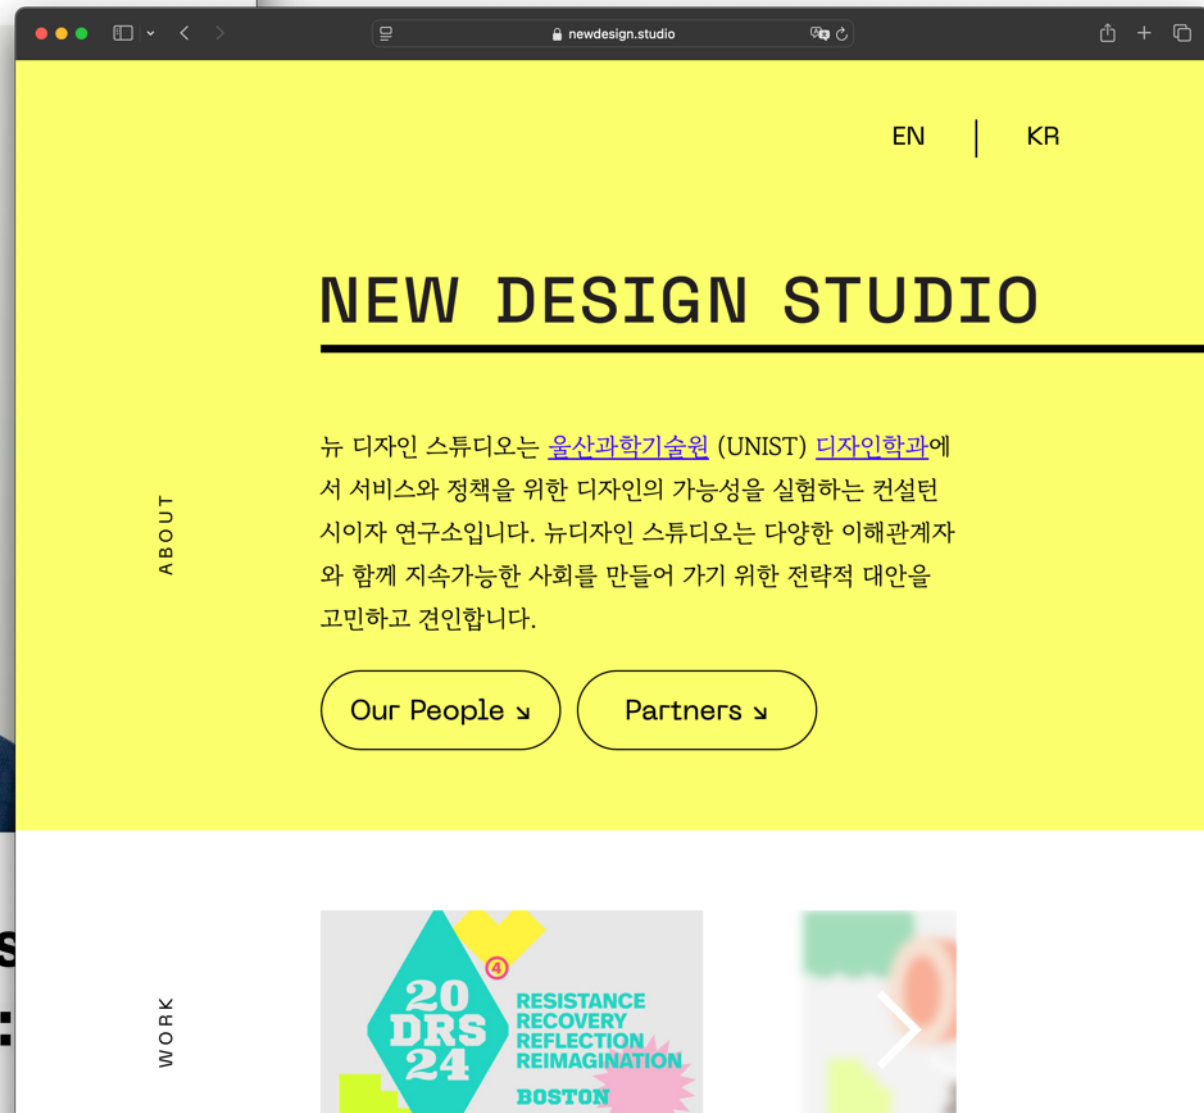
newdesign.studio

EN | KR

NEW DESIGN STUDIO

ABOUT

뉴 디자인 스튜디오는 울산과학기술원 (UNIST) 디자인학과에서 서비스와 정책을 위한 디자인의 가능성을 실험하는 컨설턴시이자 연구소입니다. 뉴디자인 스튜디오는 다양한 이해관계자와 함께 지속가능한 사회를 만들어 가기 위한 전략적 대안을 고민하고 견인합니다.

Our People ↘

Partners ↘

WORK

4

20 DRS 24

RESISTANCE
RECOVERY
REFLECTION
REIMAGINATION

BOSTON